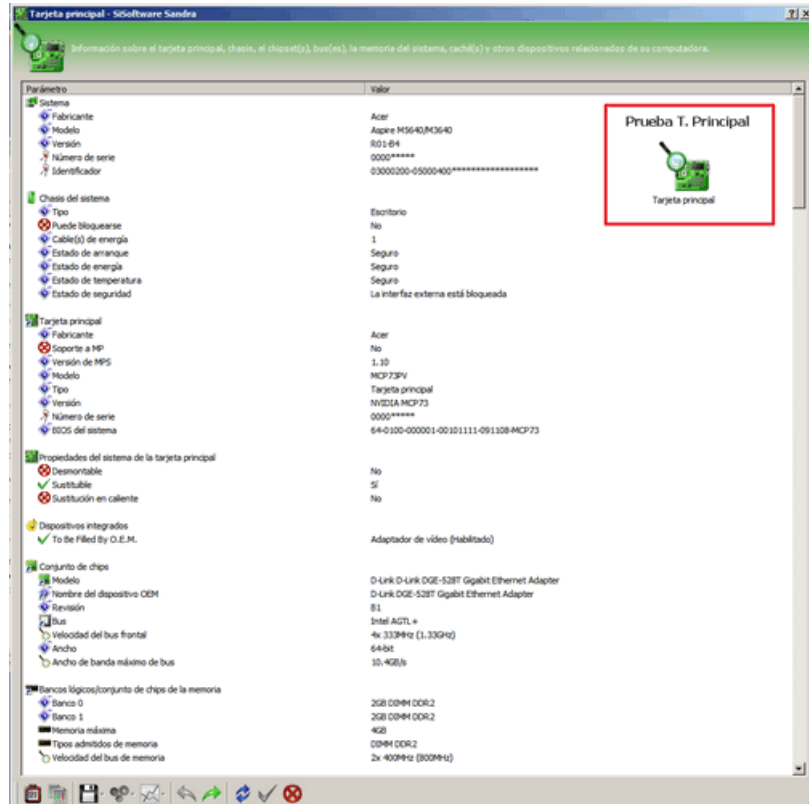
Tarjeta principal - SiSoftware Sandra

Información sobre el tarjeta principal, chasis, el chipset(s), bus(es), la memoria del sistema, caché(s) y otros dispositivos relacionados de su computadora.

| Parámetro | Valor |
|---|---|
| Sistema | |
| Fabricante | Acer |
| Modelo | Aspire M5640/M3640 |
| Versión | R01-B4 |
| Número de serie | 0000***** |
| Identificador | 03000200-05000400****************** |
| Chasis del sistema | |
| Tipo | Escritorio |
| Puede bloquearse | No |
| Cable(s) de energía | 1 |
| Estado de arranque | Seguro |
| Estado de energía | Seguro |
| Estado de temperatura | Seguro |
| Estado de seguridad | La interfaz externa está bloqueada |
| Tarjeta principal | |
| Fabricante | Acer |
| Soporte a MP | No |
| Versión de MPS | 1.10 |
| Modelo | MCP73PV |
| Tipo | Tarjeta principal |
| Versión | NVIDIA MCP73 |
| Número de serie | 0000***** |
| BIOS del sistema | 64-0100-000001-00101111-091108-MCP73 |
| Propiedades del sistema de la tarjeta principal | |
| Desmontable | No |
| Sustituible | Sí |
| Sustitución en caliente | No |
| Dispositivos integrados | |
| To Be Filled By O.E.M. | Adaptador de vídeo (Habilitado) |
| Conjunto de chips | |
| Modelo | D-Link D-Link DGE-528T Gigabit Ethernet Adapter |
| Nombre del dispositivo OEM | D-Link DGE-528T Gigabit Ethernet Adapter |
| Revisión | B1 |
| Bus | Intel AGTL+ |
| Velocidad del bus frontal | 4x 333MHz (1.33GHz) |
| Ancho | 64-bit |
| Ancho de banda máximo de bus | 10.4GB/s |
| Bancos lógicos/conjunto de chips de la memoria | |
| Banco 0 | 2GB DIMM DDR2 |
| Banco 1 | 2GB DIMM DDR2 |
| Memoria máxima | 4GB |
| Tipos admitidos de memoria | DIMM DDR2 |
| Velocidad del bus de memoria | 2x 400MHz (800MHz) |

Prueba T. Principal

Tarjeta principal